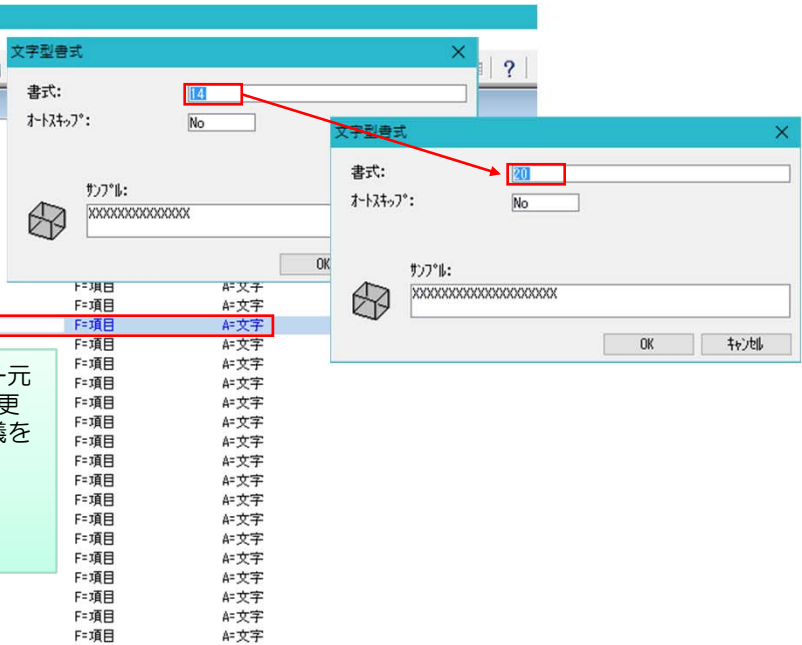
文字型書式

書式: 14

ｵｰﾄｽｷｯﾌﾟ: No

ｻﾝﾌﾟﾙ:
XXXXXXXXXXXXXX

OK

?

文字型書式

書式: 20

ｵｰﾄｽｷｯﾌﾟ: No

ｻﾝﾌﾟﾙ:
XXXXXXXXXXXXXXXXXXXX

OK
ｷｬﾝｾﾙ

| | |
|---|---|
| F=項目 | A=文字 |
| F=項目 | A=文字 |
| F=項目 | A=文字 |
| F=項目 | A=文字 |
| F=項目 | A=文字 |
| F=項目 | A=文字 |
| F=項目 | A=文字 |
| F=項目 | A=文字 |
| F=項目 | A=文字 |
| F=項目 | A=文字 |
| F=項目 | A=文字 |
| F=項目 | A=文字 |
| F=項目 | A=文字 |
| F=項目 | A=文字 |
| F=項目 | A=文字 |
| F=項目 | A=文字 |
| F=項目 | A=文字 |
| F=項目 | A=文字 |
| F=項目 | A=文字 |

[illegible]元
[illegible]更
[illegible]儀を